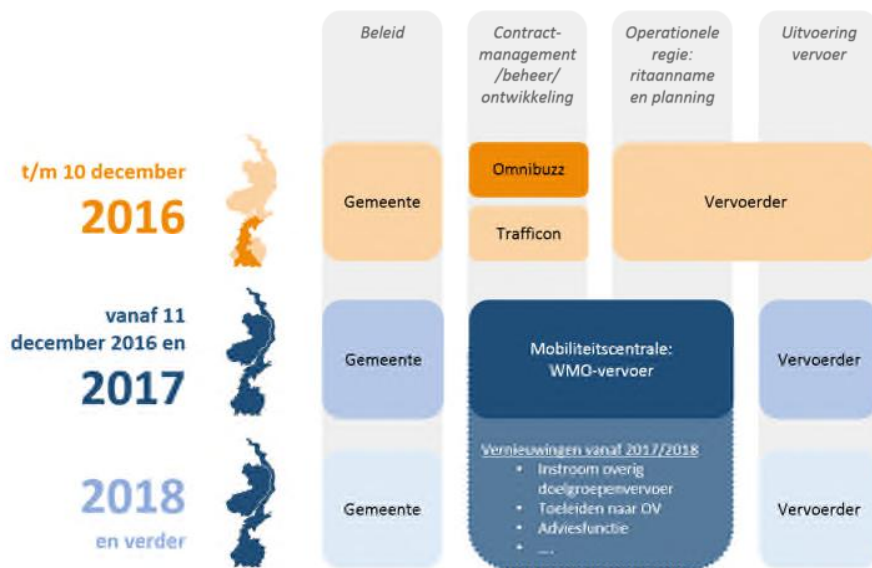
Beleid

Contract-management /beheer/ ontwikkeling

Operationele regie: ritaanname en planning

Uitvoering vervoer

t/m 10 december
2016

Gemeente

Omnibuzz

Trafficon

Vervoerder

vanaf 11 december 2016 en
2017

Gemeente

Mobiliteitscentrale: WMO-vervoer

Vervoerder

2018
en verder

Gemeente

Vernieuwingen vanaf 2017/2018
• Instroom overig doelgroepenvervoer
• Toeleiden naar OV
• Adviesfunctie
• ...

Vervoerder